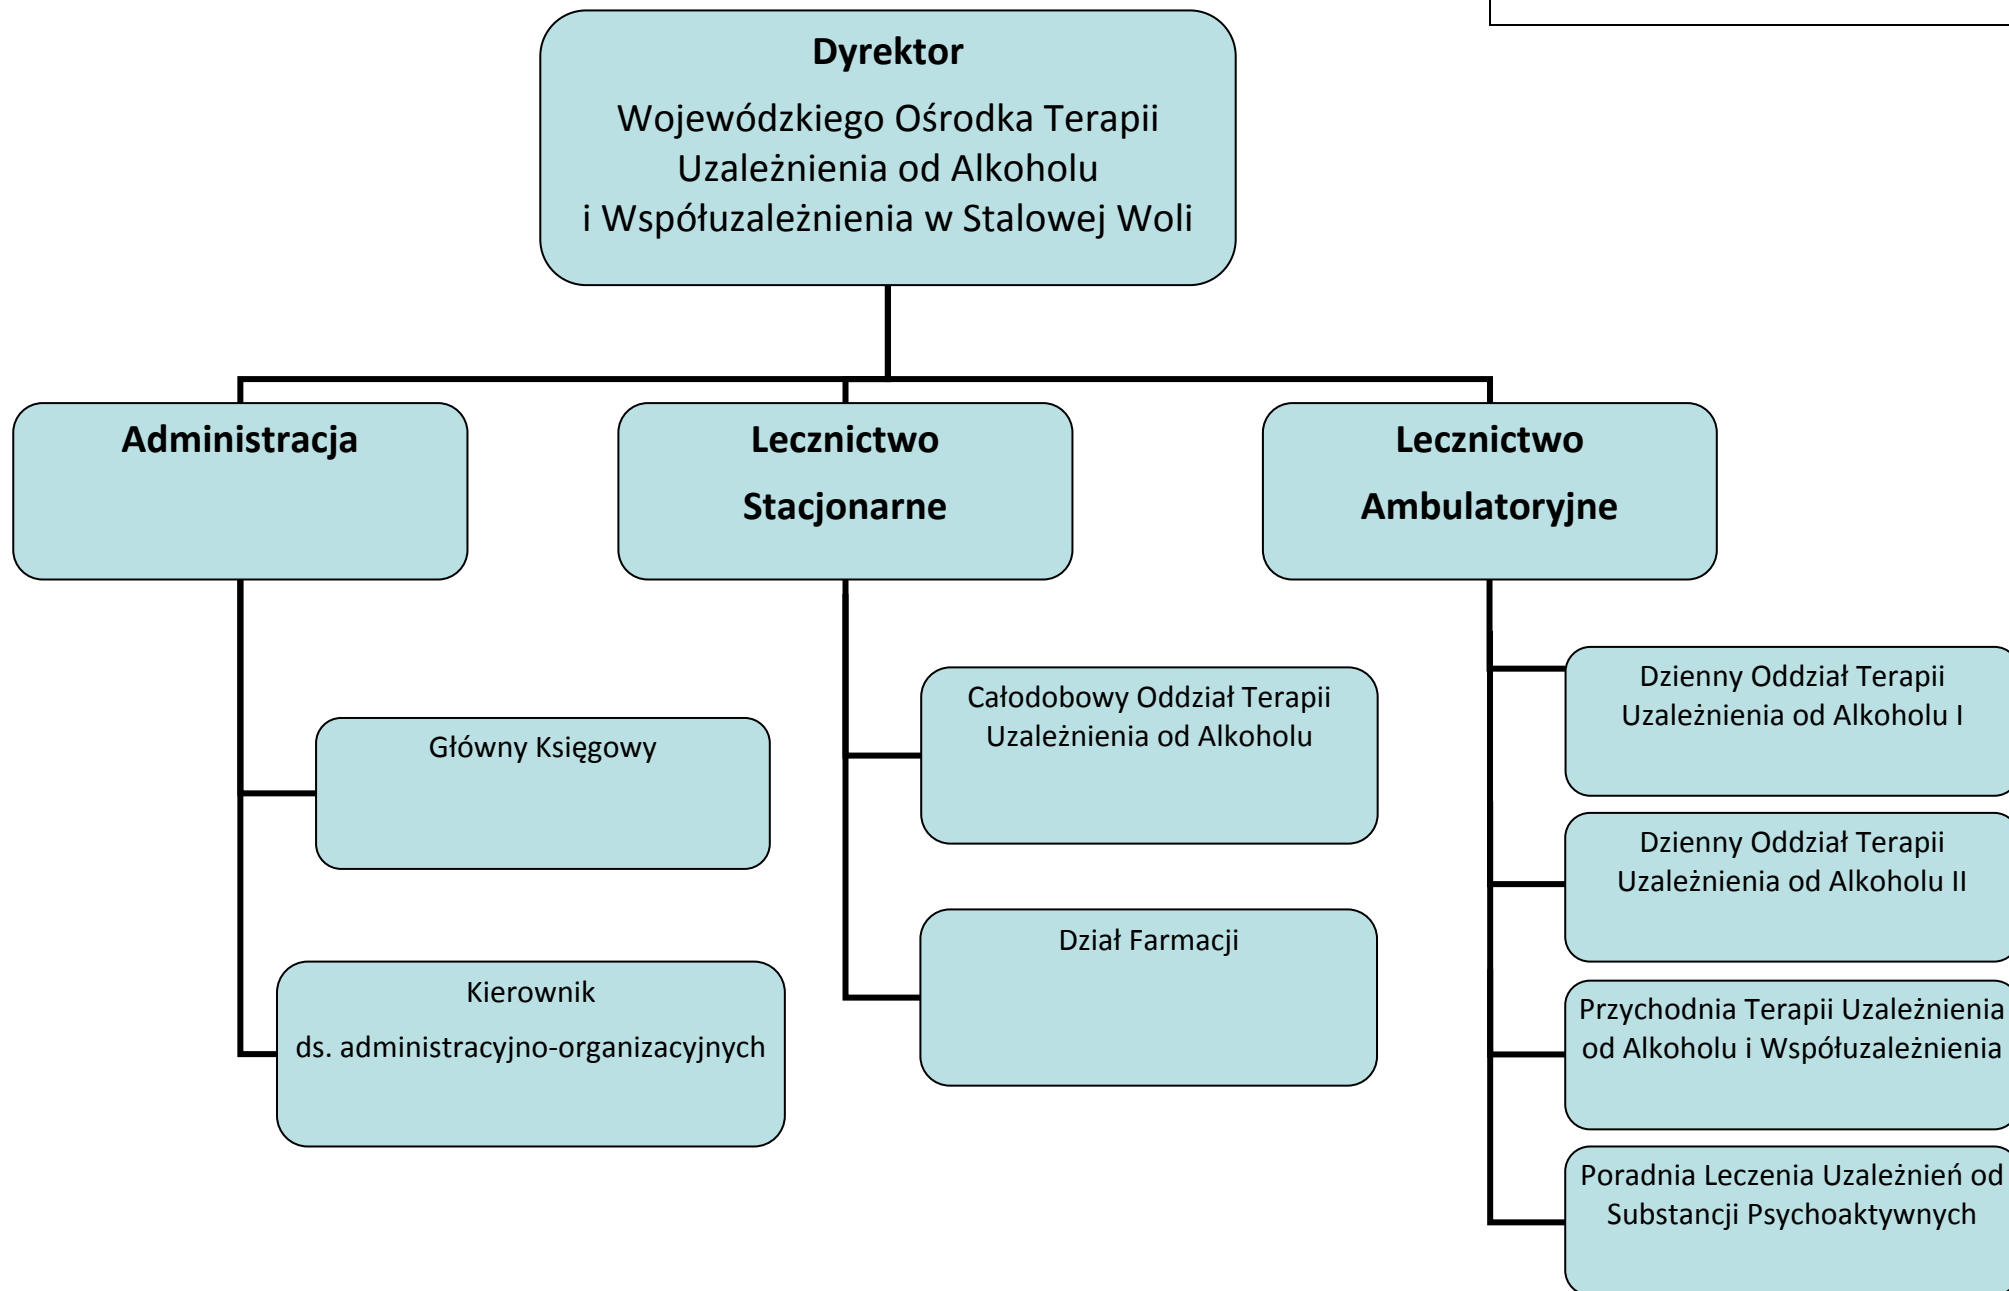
Dyrektor

Wojewódzkiego Ośrodka Terapii Uzależnienia od Alkoholu i Współuzależnienia w Stalowej Woli

Administracja

Lecznictwo

Stacjonarne

Lecznictwo

Ambulatoryjne

Główny Księgowy

Kierownik

ds. administracyjno-organizacyjnych

Całodobowy Oddział Terapii Uzależnienia od Alkoholu

Dział Farmacji

Dzienny Oddział Terapii Uzależnienia od Alkoholu I

Dzienny Oddział Terapii Uzależnienia od Alkoholu II

Przychodnia Terapii Uzależnienia od Alkoholu i Współuzależnienia

Poradnia Leczenia Uzależnień od Substancji Psychoaktywnych